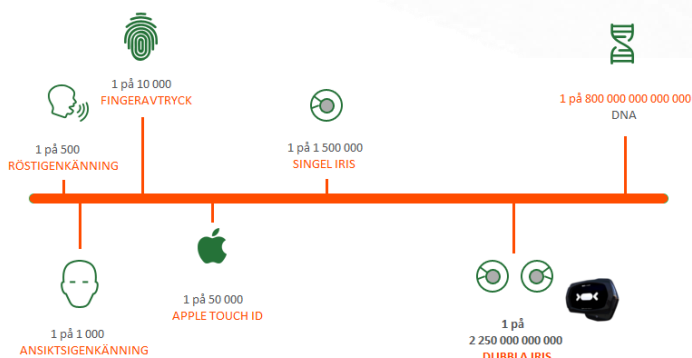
1 på 10 000
FINGERAVTRYCK

1 på 500
RÖSTIGENKÄNNING

1 på 1 500 000
SINGEL IRIS

1 på 800 000 000 000 000
DNA

1 på 1 000
ANSIKTSIGENKÄNNING

1 på 50 000
APPLE TOUCH ID

1 på
2 250 000 000 000
DUBBLA IRIS